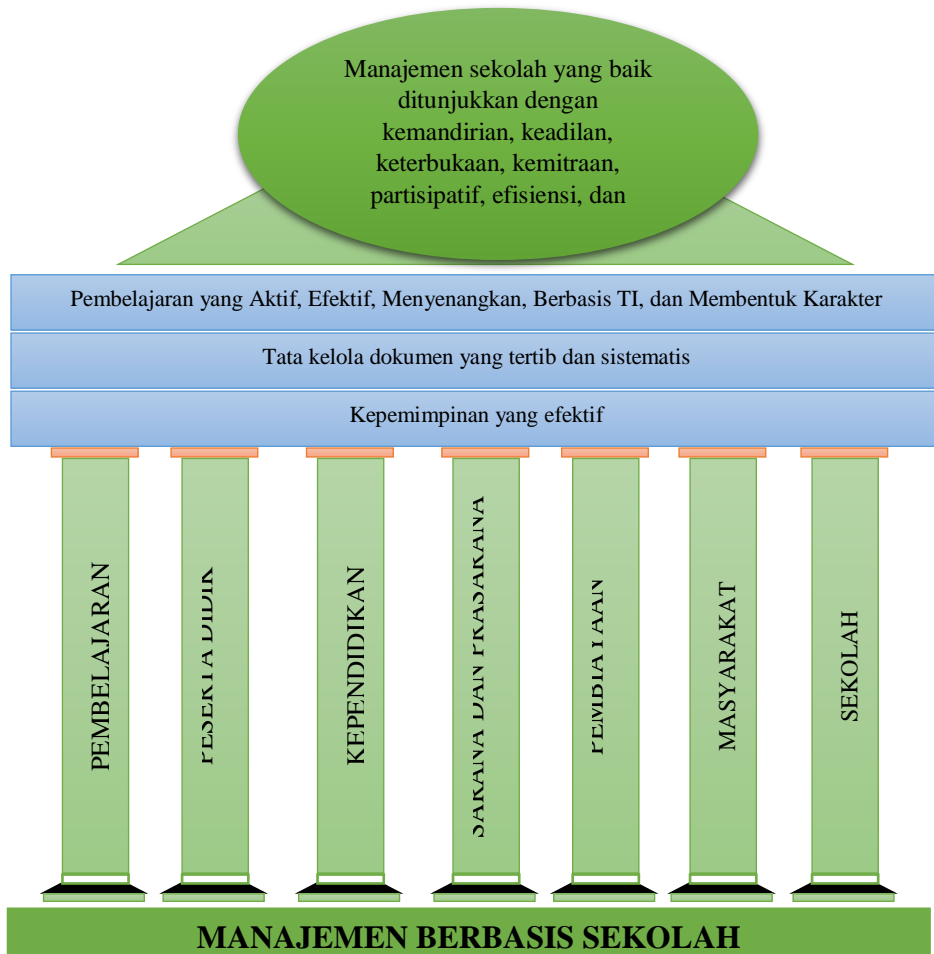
Manajemen sekolah yang baik ditunjukkan dengan kemandirian, keadilan, keterbukaan, kemitraan, partisipatif, efisiensi, dan

Pembelajaran yang Aktif, Efektif, Menyenangkan, Berbasis TI, dan Membentuk Karakter

Tata kelola dokumen yang tertib dan sistematis

Kepemimpinan yang efektif

PEMBELAJARAN

PESERTA DIDIK

KEPENDIDIKAN

SARANA DAN PRASARANA

PEMBIAYAAN

MASYARAKAT

SEKOLAH

MANAJEMEN BERBASIS SEKOLAH